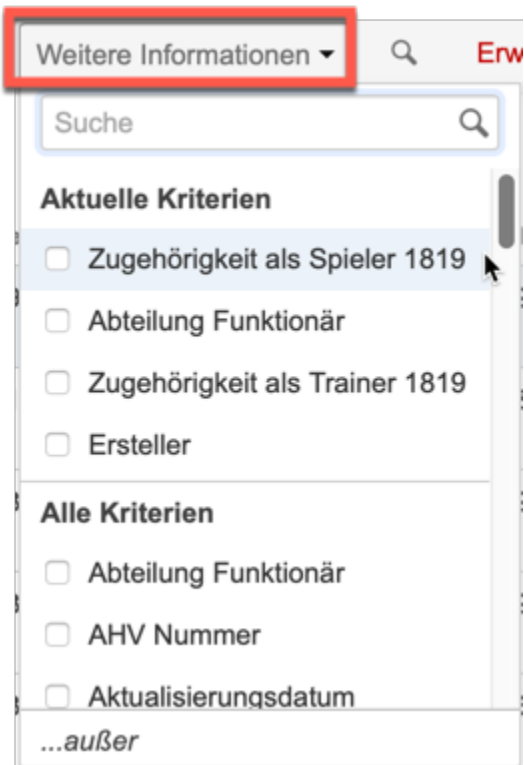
Weitere Informationen ▾

Erw

Suche

Aktuelle Kriterien

Zugehörigkeit als Spieler 1819

Abteilung Funktionär

Zugehörigkeit als Trainer 1819

Ersteller

Alle Kriterien

Abteilung Funktionär

AHV Nummer

Aktualisierungsdatum

...außer